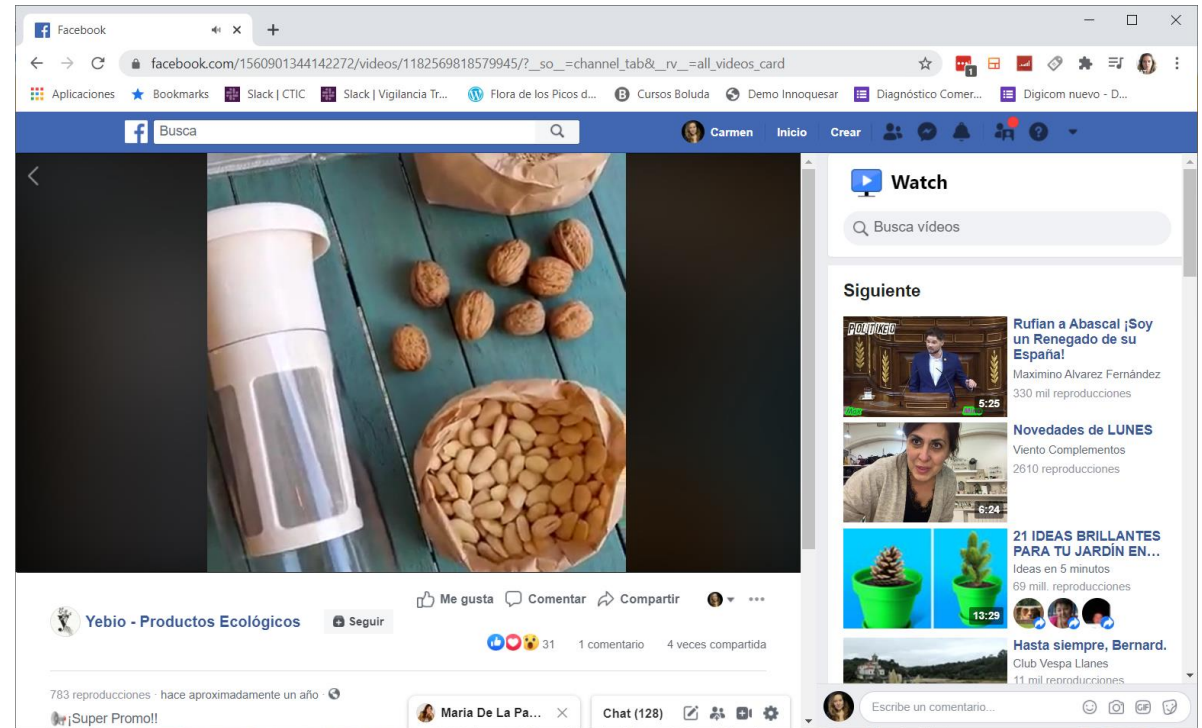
Facebook

facebook.com/1560901344142272/videos/1182569818579945/?__so__=channel_tab&__rv__=all_videos_card

Aplicaciones  Bookmarks  Slack | CTIC  Slack | Vigilancia Tr...  Flora de los Picos d...  Cursos Boluda  Demo Innoquesar  Diagnóstico Comer...  Digicom nuevo - D...

Busca

Carmen  Inicio  Crear

Watch

Busca vídeos

Siguiente

POLITIKEO

5:25

Rufian a Abascal ¡Soy un Renegado de su España!
Maximino Alvarez Fernández
330 mil reproducciones

6:24

Novedades de LUNES
Viento Complementos
2610 reproducciones

13:29

21 IDEAS BRILLANTES PARA TU JARDÍN EN...
Ideas en 5 minutos
69 mill. reproducciones

Hasta siempre, Bernard.
Club Vespa Llanes
11 mil reproducciones

Me gusta  Comentar  Compartir

Yebio - Productos Ecológicos  Seguir

31  1 comentario  4 veces compartida

783 reproducciones · hace aproximadamente un año

¡Super Promo!!

Maria De La Pa...

Chat (128)

Escribe un comentario...